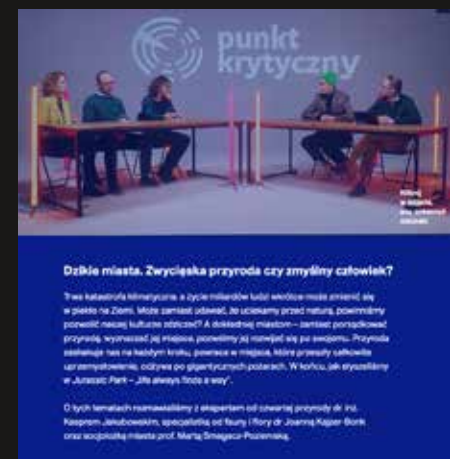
punkt krytyczny

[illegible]

Dzikie miasta. Zwycięska przyroda czy zmyślny człowiek?

Trwa katastrofa klimatyczna, a życie miliardów ludzi wkrótce może zmienić się w piekło na Ziemi. Może zamiast uciekać, by uciekamy przed naturą, powinniśmy pozwolić naszej kulturze zdziczeć? A dokładniej miastom – zamiast porządkować przyrodę, wyznaczać jej miejsca, pozwólmy jej rozwijać się po swojemu. Przyroda zaskakuje nas na każdym kroku, powraca w miejsca, które przeszły całkowite uprzemysłowienie, odżywa po gigantycznych pożarach. W końcu, jak słyszeliśmy w Jurassic Park – „life always finds a way".

O tych tematach rozmawialiśmy z ekspertem od ochrony przyrody dr. inż. Kacprem Jakubowskim, specjalistką od fauny i flory dr Joanną Kajzer-Bonk oraz socjolożką miasta prof. Martą Smagacz-Poziemską.